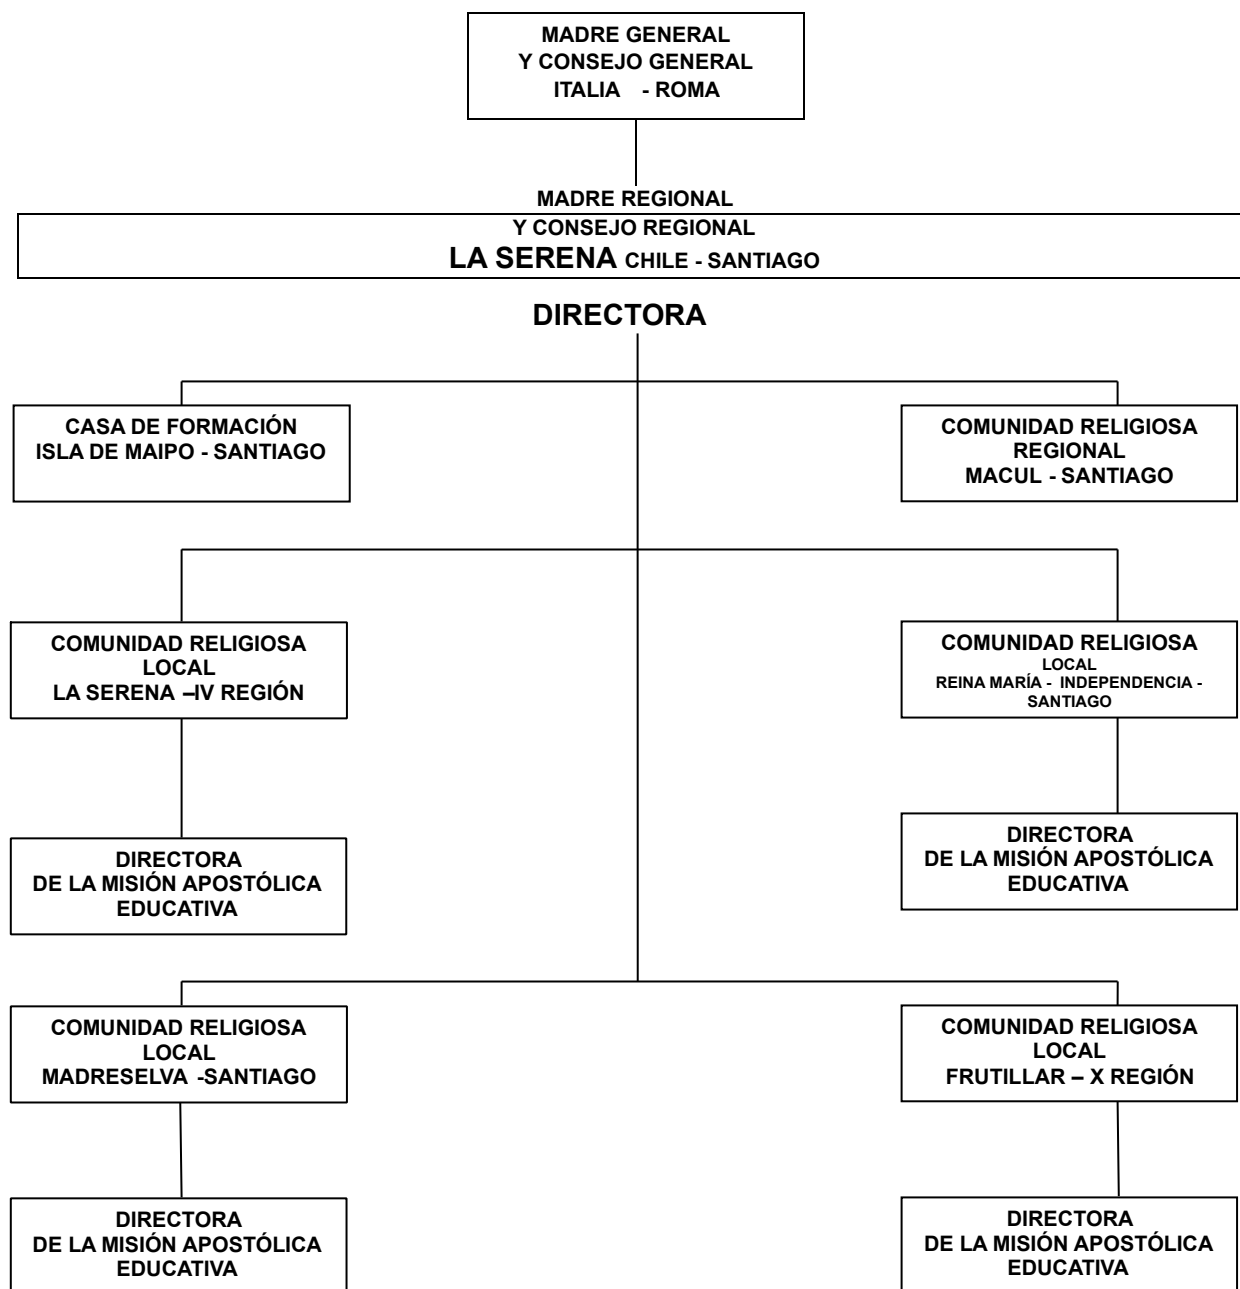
MADRE GENERAL
Y CONSEJO GENERAL
ITALIA - ROMA

MADRE REGIONAL
Y CONSEJO REGIONAL
LA SERENA CHILE - SANTIAGO

DIRECTORA

CASA DE FORMACIÓN
ISLA DE MAIPO - SANTIAGO

COMUNIDAD RELIGIOSA
REGIONAL
MACUL - SANTIAGO

COMUNIDAD RELIGIOSA
LOCAL
LA SERENA –IV REGIÓN

COMUNIDAD RELIGIOSA
LOCAL
REINA MARÍA - INDEPENDENCIA - SANTIAGO

DIRECTORA
DE LA MISIÓN APOSTÓLICA
EDUCATIVA

DIRECTORA
DE LA MISIÓN APOSTÓLICA
EDUCATIVA

COMUNIDAD RELIGIOSA
LOCAL
MADRESELVA -SANTIAGO

COMUNIDAD RELIGIOSA
LOCAL
FRUTILLAR – X REGIÓN

DIRECTORA
DE LA MISIÓN APOSTÓLICA
EDUCATIVA

DIRECTORA
DE LA MISIÓN APOSTÓLICA
EDUCATIVA